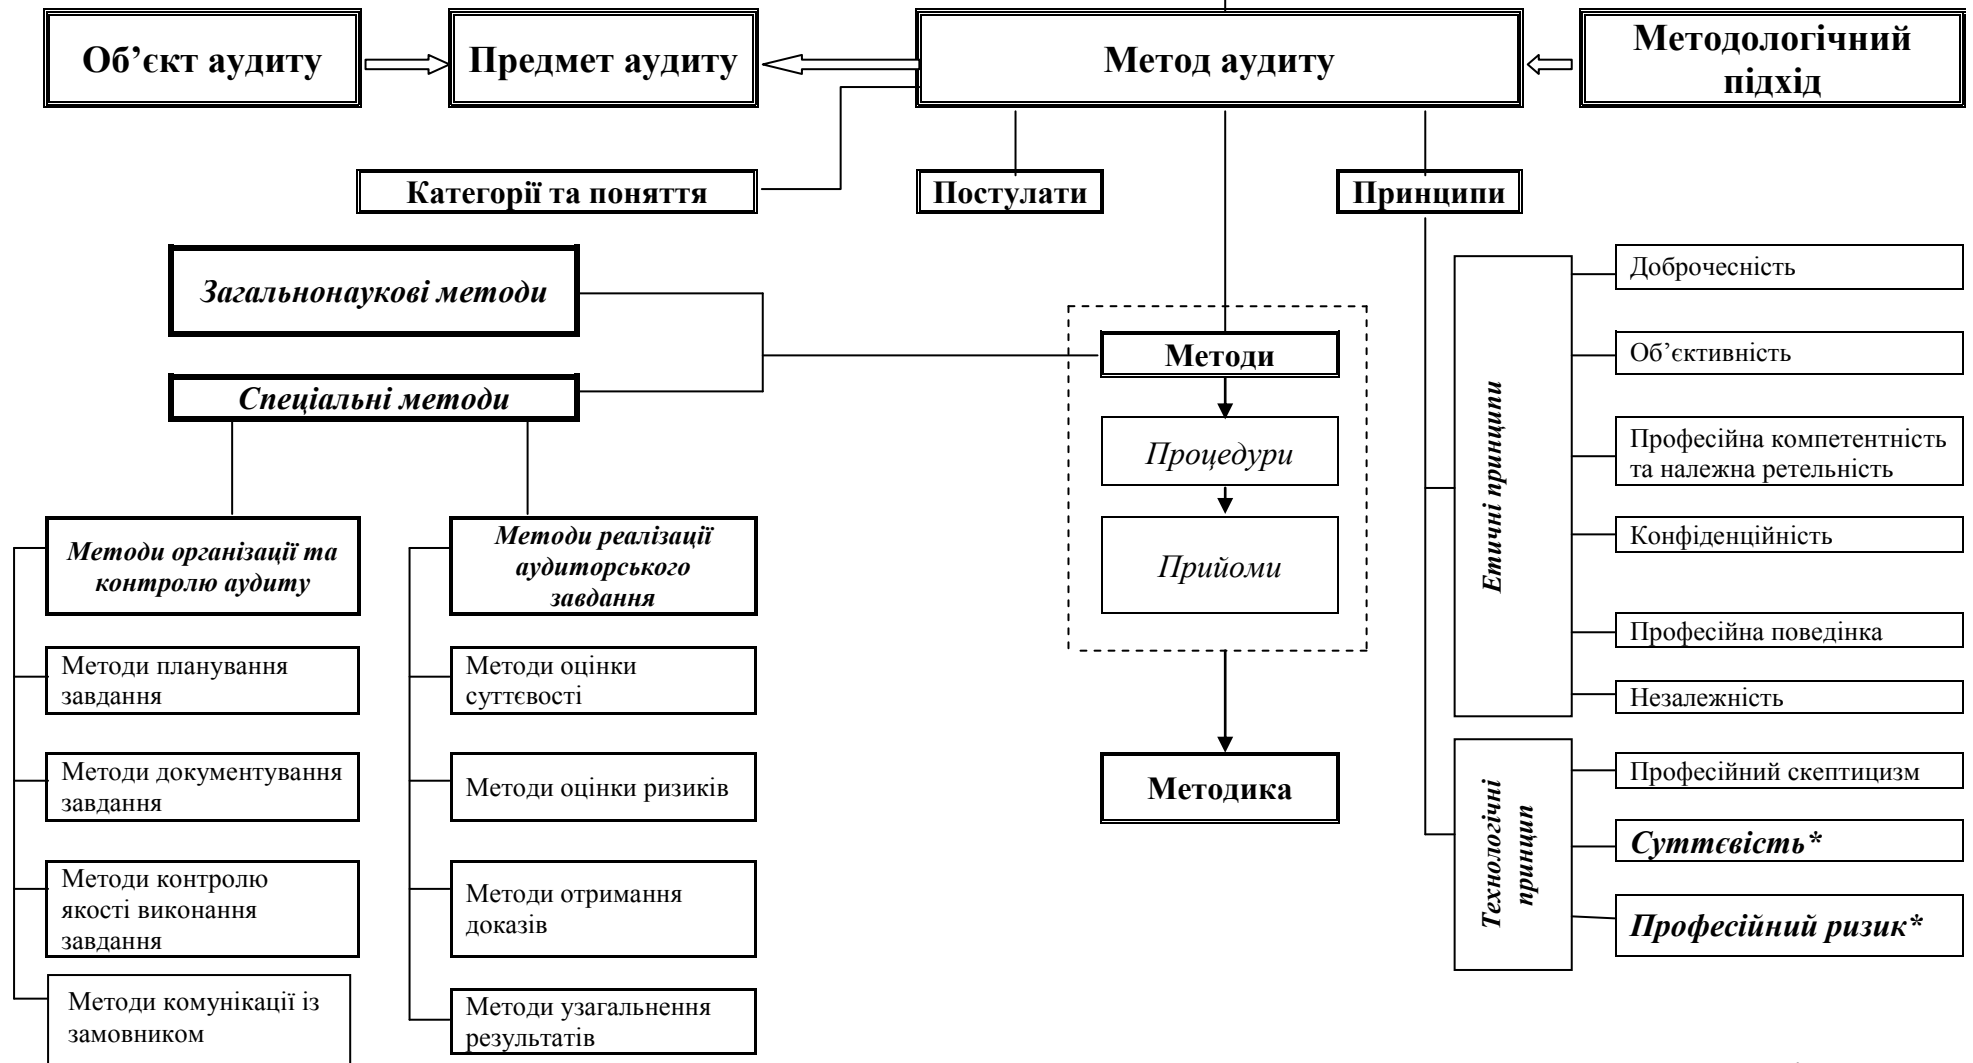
Об’єкт аудиту

Предмет аудиту

Метод аудиту

Методологічний підхід

Категорії та поняття

Постулати

Принципи

Загальнонаукові методи

Спеціальні методи

Методи

Процедури

Прийоми

Методика

Методи організації та контролю аудиту

Методи планування завдання

Методи документування завдання

Методи контролю якості виконання завдання

Методи комунікації із замовником

Методи реалізації аудиторського завдання

Методи оцінки суттєвості

Методи оцінки ризиків

Методи отримання доказів

Методи узагальнення результатів

Етичні принципи

Доброчесність

Об’єктивність

Професійна компетентність та належна ретельність

Конфіденційність

Професійна поведінка

Незалежність

Технологічні принцип

Професійний скептицизм

Суттєвість*

Професійний ризик*